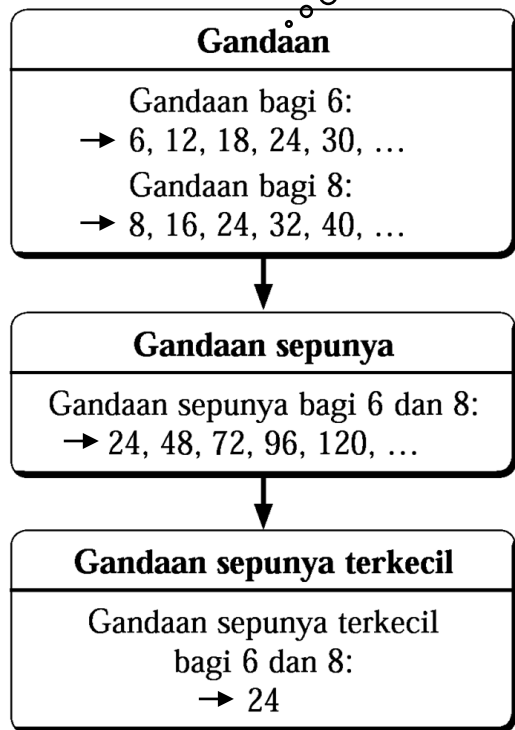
Gandaan

Gandaan bagi 6:
→ 6, 12, 18, 24, 30, …
Gandaan bagi 8:
→ 8, 16, 24, 32, 40, …

Gandaan sepunya

Gandaan sepunya bagi 6 dan 8:
→ 24, 48, 72, 96, 120, …

Gandaan sepunya terkecil

Gandaan sepunya terkecil bagi 6 dan 8:
→ 24